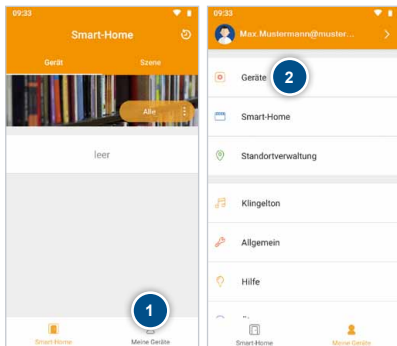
09:33

Smart-Home

Gerät

Szene

Alle

leer

1

Smart-Home

Meine Geräte

09:33

Max.Mustermann@muster...

Geräte

2

Smart-Home

Standortverwaltung

Klingelton

Allgemein

Hilfe

Smart-Home

Meine Geräte